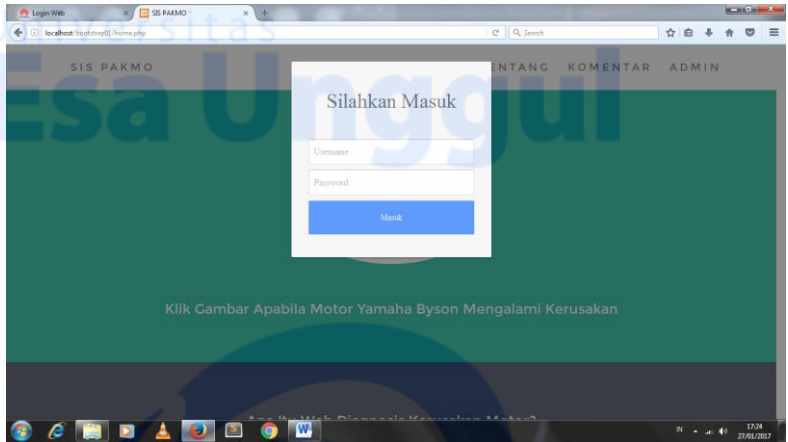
Login Web
SIS PAKMO
localhost/bootstrap01/home.php
Search

Universitas Esa Unggul

SIS PAKMO
ENTANG KOMENTAR ADMIN

Silahkan Masuk

Username

Password

Masuk

Klik Gambar Apabila Motor Yamaha Byson Mengalami Kerusakan

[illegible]

IN
17:24
27/01/2017